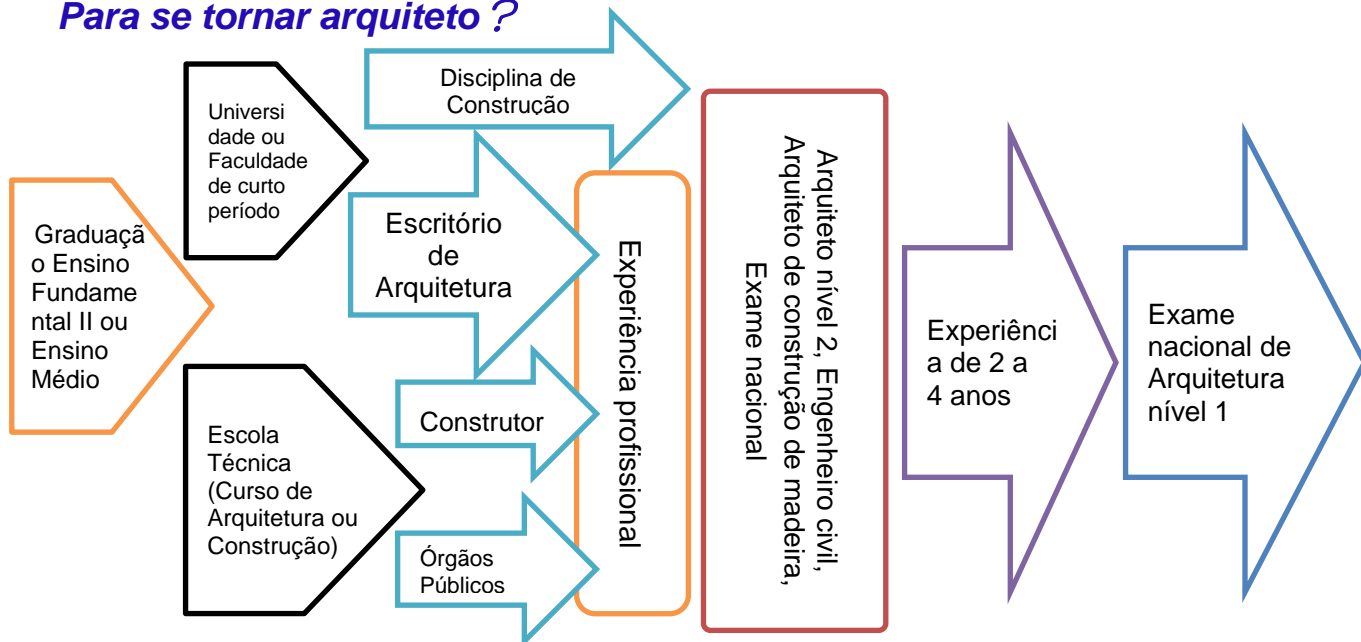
Para se tornar arquiteto？

Graduação Ensino Fundamental II ou Ensino Médio

Universidade ou Faculdade de curto período

Escola Técnica (Curso de Arquitetura ou Construção)

Disciplina de Construção

Escritório de Arquitetura

Construtor

Órgãos Públicos

Experiência profissional

Arquiteto nível 2, Engenheiro civil, Arquiteto de construção de madeira, Exame nacional

Experiência de 2 a 4 anos

Exame nacional de Arquitetura nível 1